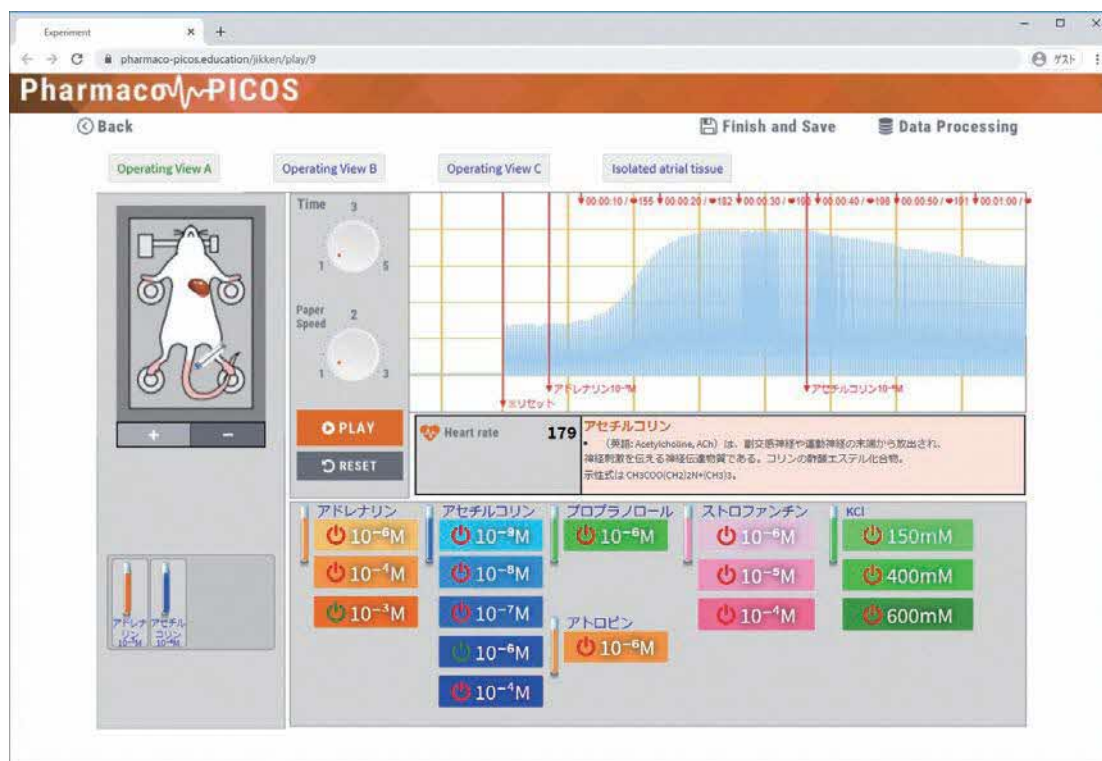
Experiment × +

pharmaco-picos.education/jikken/play/9

ゲスト

Pharmaco PICOS

Back

Finish and Save

Data Processing

Operating View A

Operating View B

Operating View C

Isolated atrial tissue

Time

3

1

5

Paper Speed

2

1

3

00:00:10 / ♥155 00:00:20 / ♥182 00:00:30 / ♥180 00:00:40 / ♥198 00:00:50 / ♥191 00:01:00 / ♥

ミリセット

アドレナリン10⁻⁶M

アセチルコリン10⁻⁹M

+

−

PLAY

RESET

Heart rate

179

アセチルコリン

• (英語: Acetylcholine, ACh) は、副交感神経や運動神経の末端から放出され、神経刺激を伝える神経伝達物質である。コリンの酢酸エステル化合物。示性式は CH3COO(CH2)2N+(CH3)3。

アドレナリン

$10^{-6}$M

$10^{-4}$M

$10^{-3}$M

アセチルコリン

$10^{-9}$M

$10^{-8}$M

$10^{-7}$M

$10^{-6}$M

$10^{-4}$M

プロプラノロール

$10^{-6}$M

アトロピン

$10^{-6}$M

ストロファンチン

$10^{-6}$M

$10^{-5}$M

$10^{-4}$M

KCl

150mM

400mM

600mM

アドレナリン $10^{-6}$M

アセチルコリン $10^{-9}$M